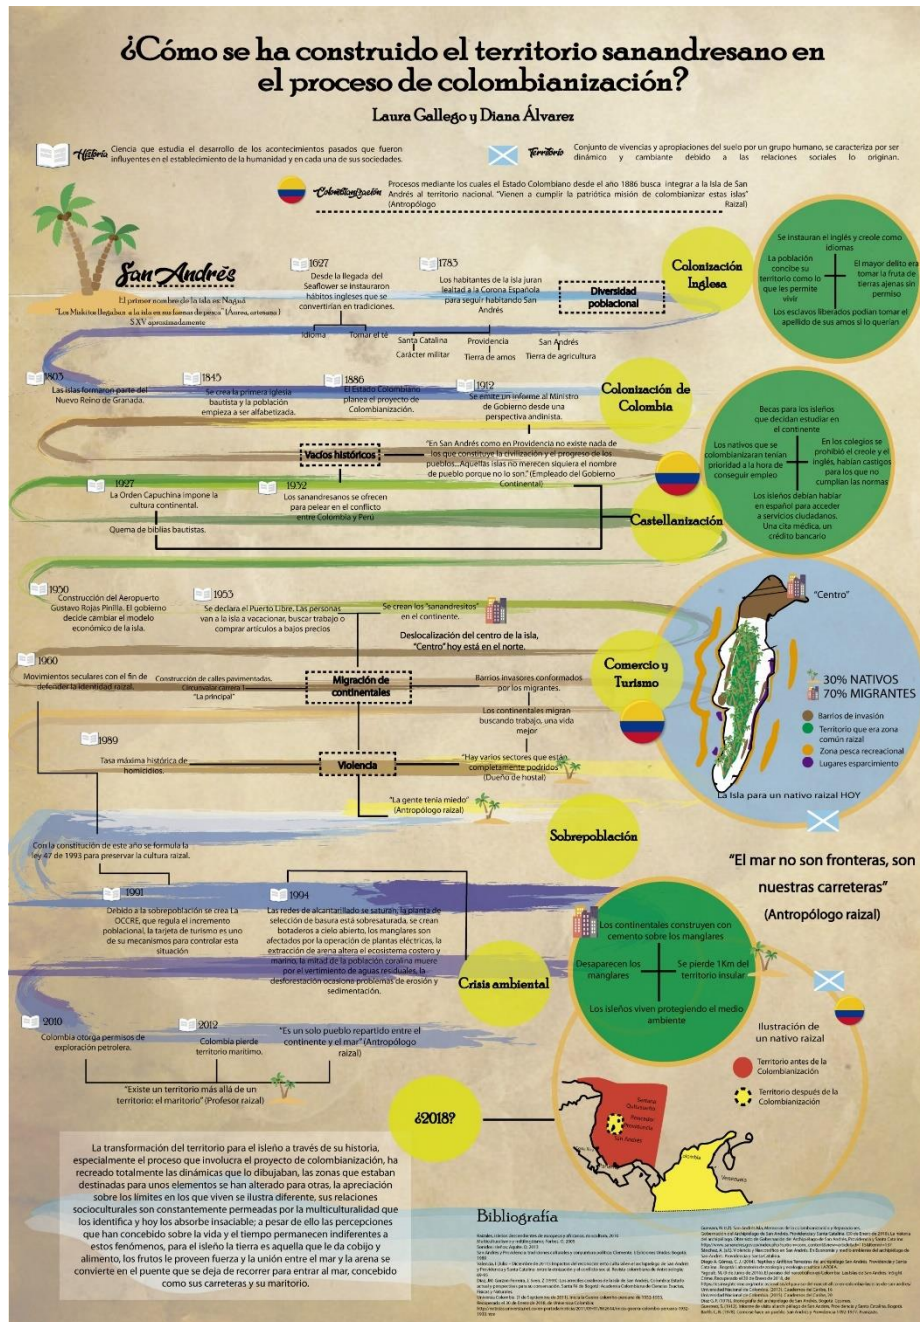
¿Cómo se ha construido el territorio sanandresano en el proceso de colombianización?

Laura Gallego y Diana Álvarez

Historia Ciencia que estudia el desarrollo de los acontecimientos pasados que fueron influyentes en el establecimiento de la humanidad y en cada una de sus sociedades.

Territorio Conjunto de vivencias y apropiaciones del suelo por un grupo humano, se caracteriza por ser dinámico y cambiante debido a las relaciones sociales lo originan.

Colombianización Procesos mediante los cuales el Estado Colombiano desde el año 1886 busca integrar a la Isla de San Andrés al territorio nacional. "Vienen a cumplir la patriótica misión de colombianizar estas islas" (Antropólogo Raizal)

San Andrés

El primer nombre de la isla es: Naguá
"Los Miskitos llegaban a la isla en sus formas de pesca" (Aurea, artesana) S XV aproximadamente

1627 Desde la llegada del Seaflower se instauraron hábitos ingleses que se convertirían en tradiciones.
Idioma
Tomar el té

1783 Los habitantes de la isla juran lealtad a la Corona Española para seguir habitando San Andrés

Diversidad poblacional
Santa Catalina
Carácter militar
Providencia
Tierra de amos
San Andrés
Tierra de agricultura

Colonización Inglesa
Se instauran el inglés y creole como idiomas
La población concibe su territorio como lo que les permite vivir
El mayor delito era tomar la fruta de tierras ajenas sin permiso
Los esclavos liberados podían tomar el apellido de sus amos si lo querían

1803 Las islas formaron parte del Nuevo Reino de Granada.
1845 Se crea la primera iglesia bautista y la población empieza a ser alfabetizada.
1886 El Estado Colombiano planea el proyecto de Colombianización.
1912 Se emite un informe al Ministro de Gobierno desde una perspectiva andinista.

Colonización de Colombia

Vacíos históricos
"En San Andrés como en Providencia no existe nada de lo que constituye la civilización y el progreso de los pueblos...Aquellas islas no merecen siquiera el nombre de pueblo porque no lo son". (Empleado del Gobierno Continental)

Becas para los isleños que decidan estudiar en el continente
Los nativos que se colombianizaran tenían prioridad a la hora de conseguir empleo
En los colegios se prohibió el creole y el inglés, habían castigos para los que no cumplían las normas
Los isleños debían hablar en español para acceder a servicios ciudadanos. Una cita médica, un crédito bancario

1927 La Orden Capuchina impone la cultura continental.
Quema de biblias bautistas.
1932 Los sanandresanos se ofrecen para pelear en el conflicto entre Colombia y Perú

Castellanización

1950 Construcción del Aeropuerto Gustavo Rojas Pinilla. El gobierno decide cambiar el modelo económico de la isla.
1953 Se declara el Puerto Libre. Las personas van a la isla a vacacionar, buscar trabajo o comprar artículos a bajos precios
Se crean los "sanandresitos" en el continente.
Deslocalización del centro de la isla, "Centro" hoy está en el norte.

"Centro"

Comercio y Turismo

1960 Movimientos seculares con el fin de defender la identidad raizal.
Construcción de calles pavimentadas. Circunvalar carrera 1 "La principal"
Migración de continentales
Barrios invasores conformados por los migrantes.
Los continentales migran buscando trabajo, una vida mejor

30% NATIVOS
70% MIGRANTES
Barrios de invasión
Territorio que era zona común raizal
Zona pesca recreacional
Lugares esparcimiento

1989 Tasa máxima histórica de homicidios.
Violencia
"Hay varios sectores que están completamente podridos" (Dueño de hostal)
"La gente tenía miedo" (Antropólogo raizal)

La Isla para un nativo raizal HOY

Sobrepoblación

Con la constitución de este año se formula la ley 47 de 1993 para preservar la cultura raizal.

"El mar no son fronteras, son nuestras carreteras"
(Antropólogo raizal)

1991 Debido a la sobrepoblación se crea La OCCRE, que regula el incremento poblacional, la tarjeta de turismo es uno de sus mecanismos para controlar esta situación

1994 Las redes de alcantarillado se saturan, la planta de selección de basura está sobresaturada, se crean botaderos a cielo abierto, los manglares son afectados por la operación de plantas eléctricas, la extracción de arena altera el ecosistema costero y marino, la mitad de la población coralina muere por el vertimiento de aguas residuales, la desforestación ocasiona problemas de erosión y sedimentación.

Crisis ambiental
Los continentales construyen con cemento sobre los manglares
Desaparecen los manglares
Se pierde 1Km del territorio insular
Los isleños viven protegiendo el medio ambiente

2010 Colombia otorga permisos de exploración petrolera.
2012 Colombia pierde territorio marítimo.
"Es un solo pueblo repartido entre el continente y el mar" (Antropólogo raizal)
"Existe un territorio más allá de un territorio: el maritorio" (Profesor raizal)

Ilustración de un nativo raizal
Territorio antes de la Colombianización
Territorio después de la Colombianización

¿2018?

La transformación del territorio para el isleño a través de su historia, especialmente el proceso que involucra el proyecto de colombianización, ha recreado totalmente las dinámicas que lo dibujaban, las zonas que estaban destinadas para unos elementos se han alterado para otras, la apreciación sobre los límites en los que viven se ilustra diferente, sus relaciones socioculturales son constantemente permeadas por la multiculturalidad que los identifica y hoy los absorbe insaciable; a pesar de ello las percepciones que han concebido sobre la vida y el tiempo permanecen indiferentes a estos fenómenos, para el isleño la tierra es aquella que le da cobijo y alimento, los frutos le proveen fuerza y la unión entre el mar y la arena se convierte en el puente que se deja de recorrer para entrar al mar, concebido como sus carreteras y su maritorio.

Bibliografía
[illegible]